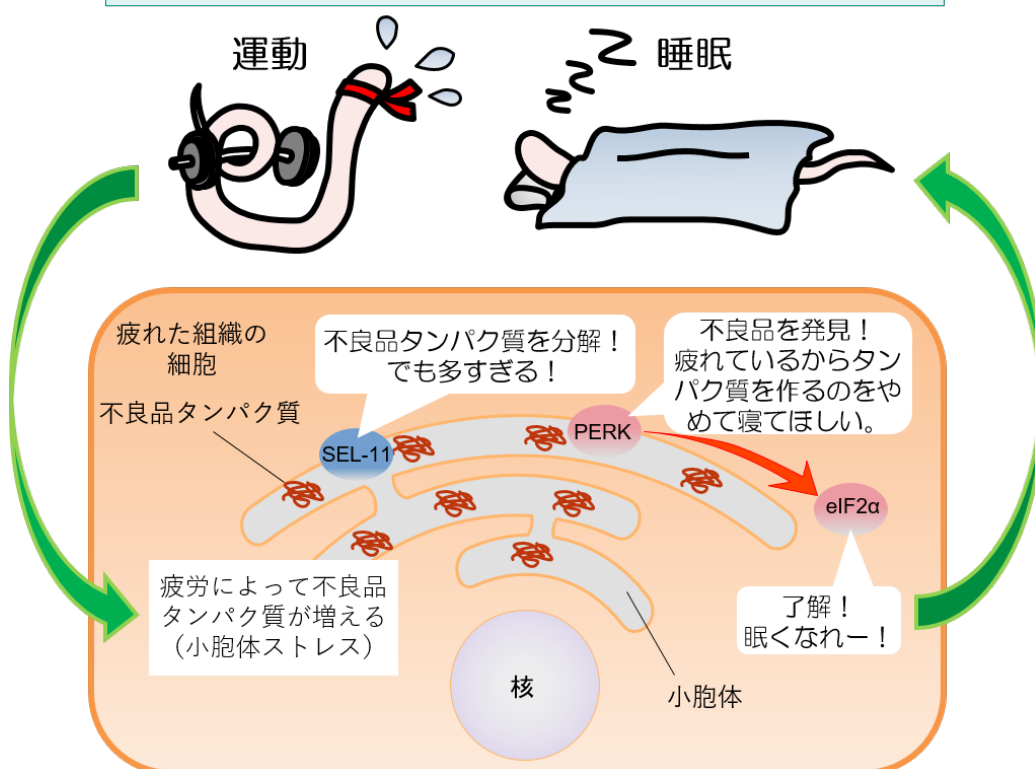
運動

睡眠

疲れた組織の細胞

不良品タンパク質を分解！でも多すぎる！

不良品を発見！疲れているからタンパク質を作るのをやめて寝てほしい。

不良品タンパク質

SEL-11

PERK

eIF2α

疲労によって不良品タンパク質が増える（小胞体ストレス）

了解！眠くなれー！

核

小胞体